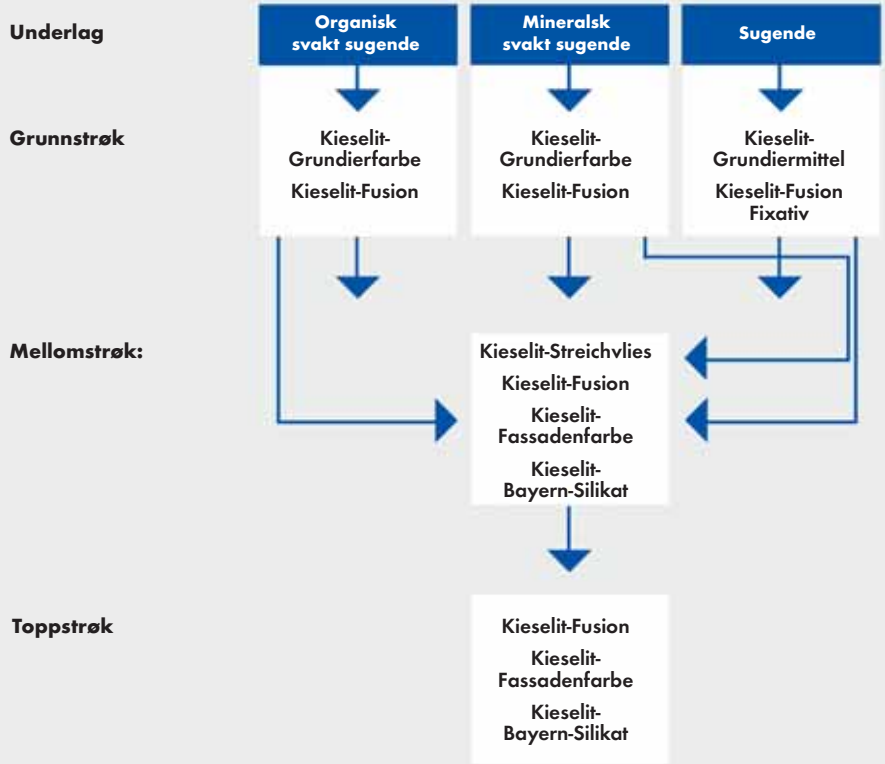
Underlag

Organisk svakt sugende

Mineralsk svakt sugende

Sugende

Grunnstrøk

Kieselit-Grundierfarbe

Kieselit-Fusion

Kieselit-Grundierfarbe

Kieselit-Fusion

Kieselit-Grundiermittel

Kieselit-Fusion Fixativ

Mellomstrøk:

Kieselit-Streichvlies

Kieselit-Fusion

Kieselit-Fassadenfarbe

Kieselit-Bayern-Silikat

Toppstrøk

Kieselit-Fusion

Kieselit-Fassadenfarbe

Kieselit-Bayern-Silikat